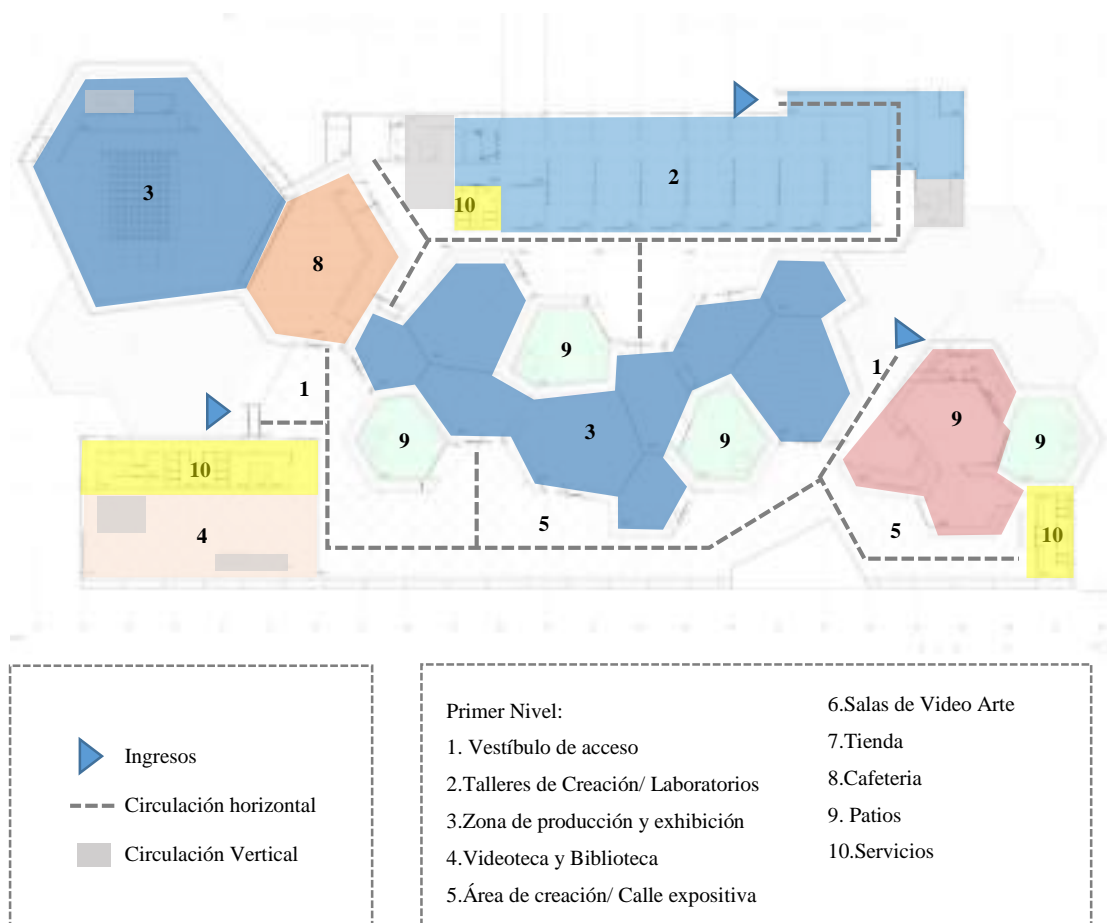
3
8
2
10
1
9
3
9
9
1
9
9
10
4
5
5
10

Ingresos
Circulación horizontal
Circulación Vertical

Primer Nivel:
1. Vestíbulo de acceso
2.Talleres de Creación/ Laboratorios
3.Zona de producción y exhibición
4.Videoteca y Biblioteca
5.Área de creación/ Calle expositiva

6.Salas de Video Arte
7.Tienda
8.Cafeteria
9. Patios
10.Servicios